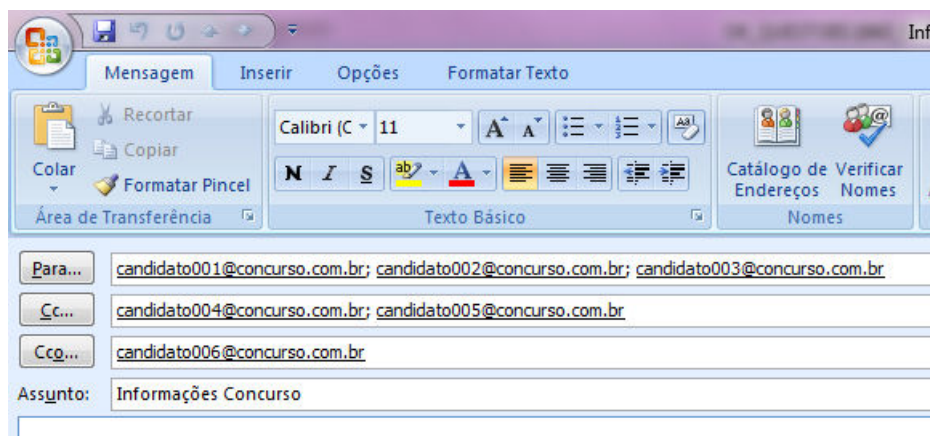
Inf

Mensagem Inserir Opções Formatar Texto

Recortar
Copiar
Colar
Formatar Pincel
Área de Transferência

Calibri (C 11
N I S
Texto Básico

Catálogo de Endereços
Verificar Nomes
Nomes

Para... candidato001@concurso.com.br; candidato002@concurso.com.br; candidato003@concurso.com.br

Cc... candidato004@concurso.com.br; candidato005@concurso.com.br

Cco... candidato006@concurso.com.br

Assunto: Informações Concurso